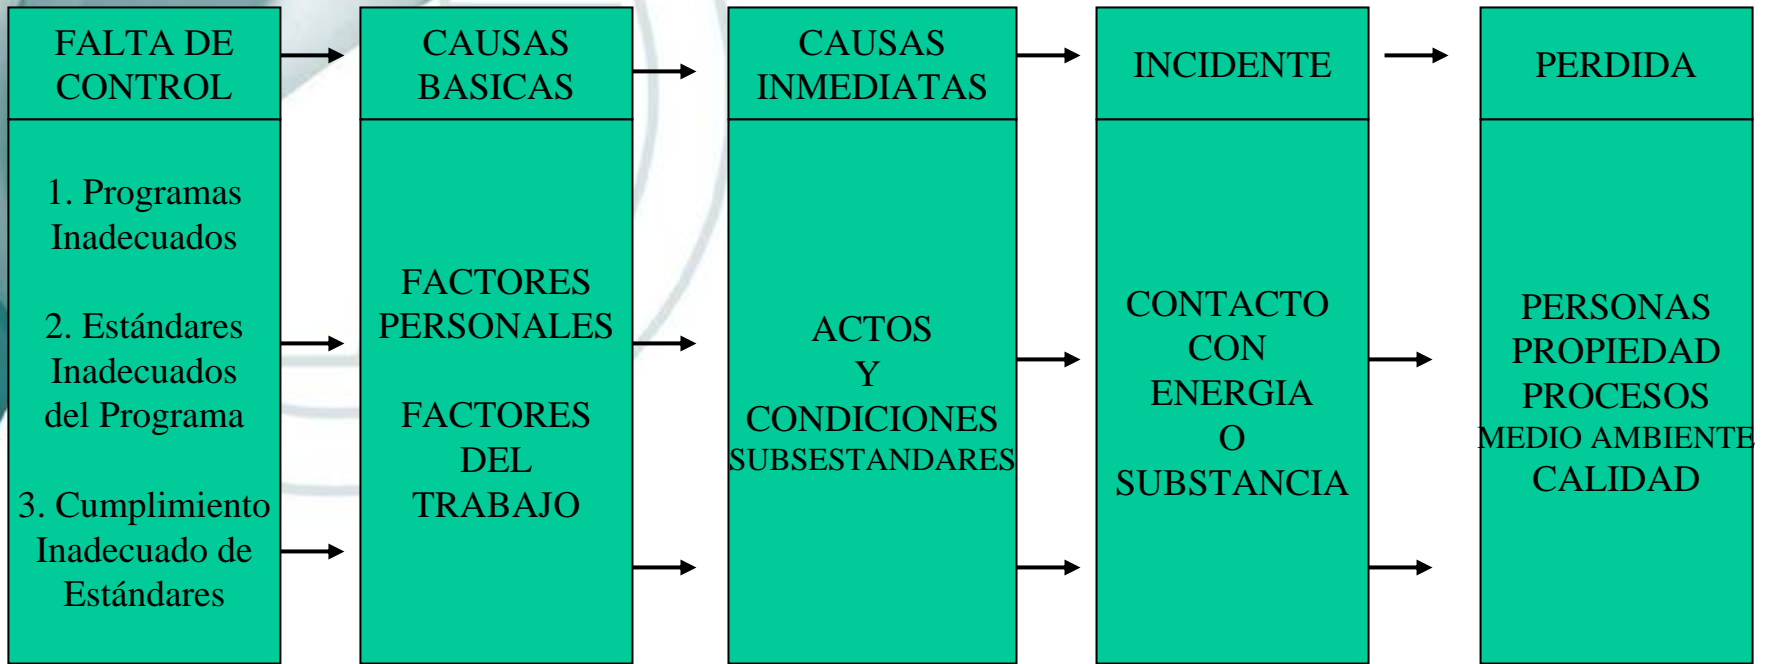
FALTA DE CONTROL

1. Programas Inadecuados

2. Estándares Inadecuados del Programa

3. Cumplimiento Inadecuado de Estándares

CAUSAS BASICAS

FACTORES PERSONALES

FACTORES DEL TRABAJO

CAUSAS INMEDIATAS

ACTOS Y CONDICIONES SUBSESTANDARES

INCIDENTE

CONTACTO CON ENERGIA O SUBSTANCIA

PERDIDA

PERSONAS PROPIEDAD PROCESOS MEDIO AMBIENTE CALIDAD